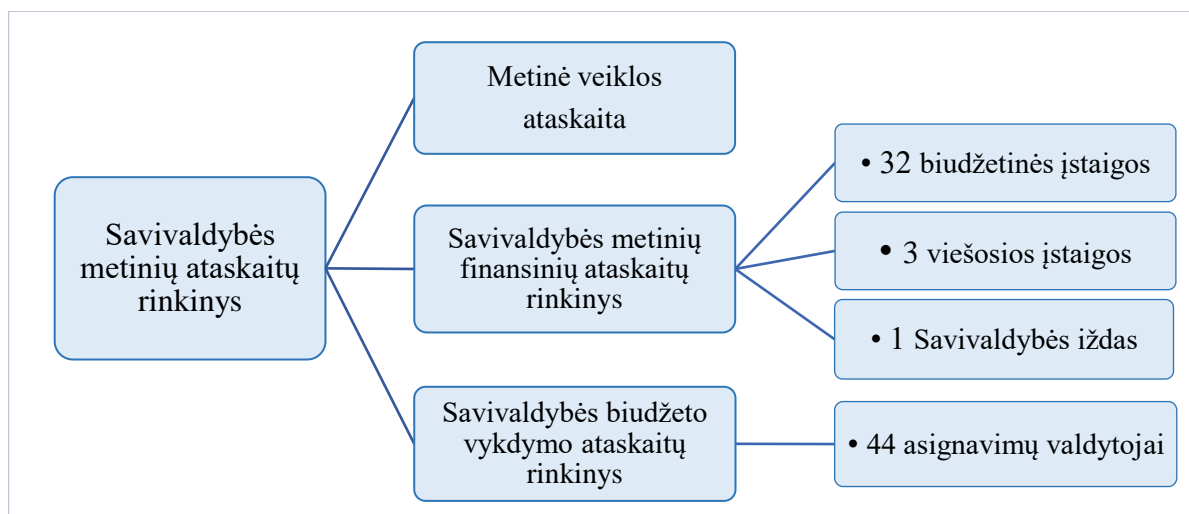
Savivaldybės metinių ataskaitų rinkinys

Metinė veiklos ataskaita

Savivaldybės metinių finansinių ataskaitų rinkinys

Savivaldybės biudžeto vykdymo ataskaitų rinkinys

• 32 biudžetinės įstaigos

• 3 viešosios įstaigos

• 1 Savivaldybės iždas

• 44 asignavimų valdytojai